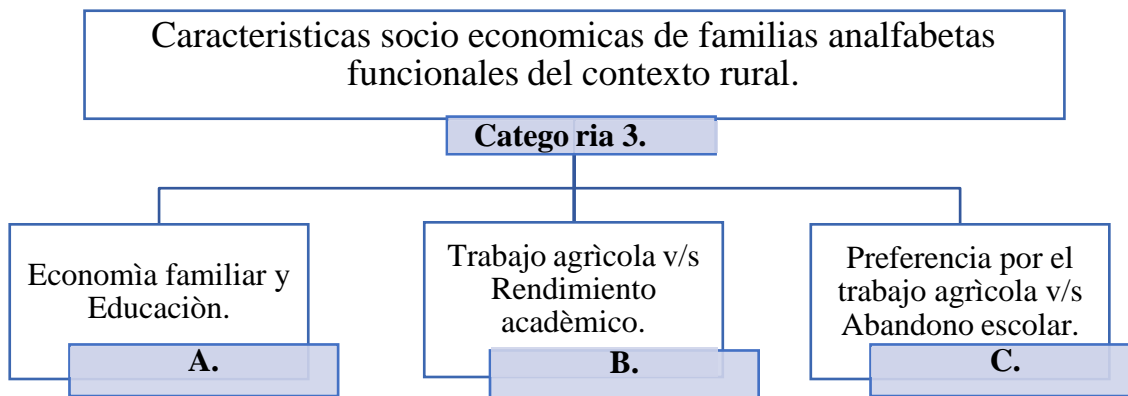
Caracteristicas socio economicas de familias analfabetas funcionales del contexto rural.

Catego ria 3.

Economìa familiar y Educaciòn.

A.

Trabajo agrìcola v/s Rendimiento acadèmico.

B.

Preferencia por el trabajo agrìcola v/s Abandono escolar.

C.